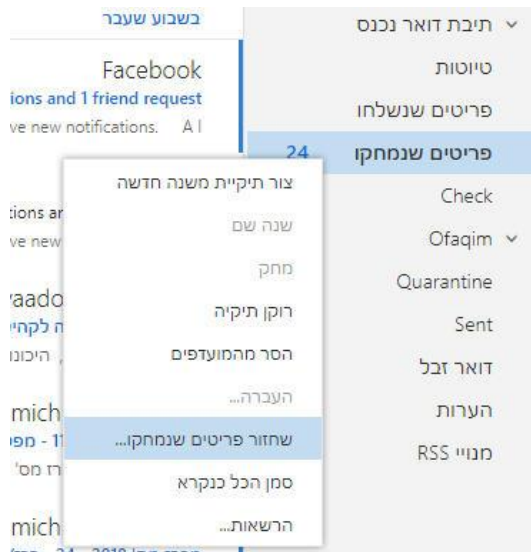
בשבוע שעבר

Facebook
ions and 1 friend request
ve new notifications. A I

tions ar
ve new

vaado
ה לקהי
, היכונו

mich
11 - מפ
רז מס'

mich
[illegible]

תיבת דואר נכנס
טיוטות
פריטים שנשלחו
פריטים שנמחקו 24
Check
Ofaqim
Quarantine
Sent
דואר זבל
הערות
מנויי RSS

צור תיקיית משנה חדשה
שנה שם
מחק
רוקן תיקיה
הסר מהמועדפים
העברה...
שחזור פריטים שנמחקו...
סמן הכל כנקרא
הרשאות...